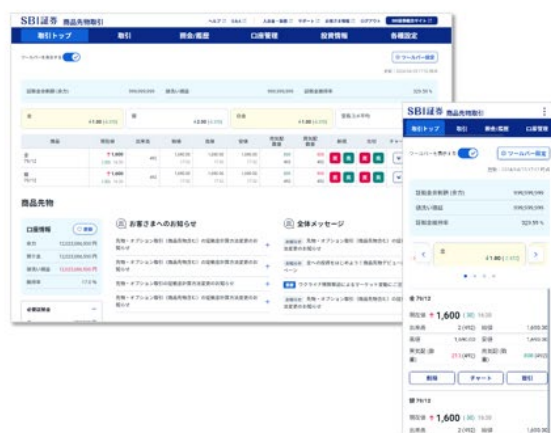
SBI証券 商品先物取引

取引トップ
取引
照会/履歴
口座管理
投資情報
各種設定

ツールバーを表示する

ツールバー設定

商品先物

口座情報
お客さまへのお知らせ
全体メッセージ

SBI証券 商品先物取引

取引トップ
取引
照会/履歴
口座管理

ツールバーを表示する
ツールバー設定

金

金 79/12
現在値 1,600

取引
チャート
銘柄

金 79/12
現在値 1,600